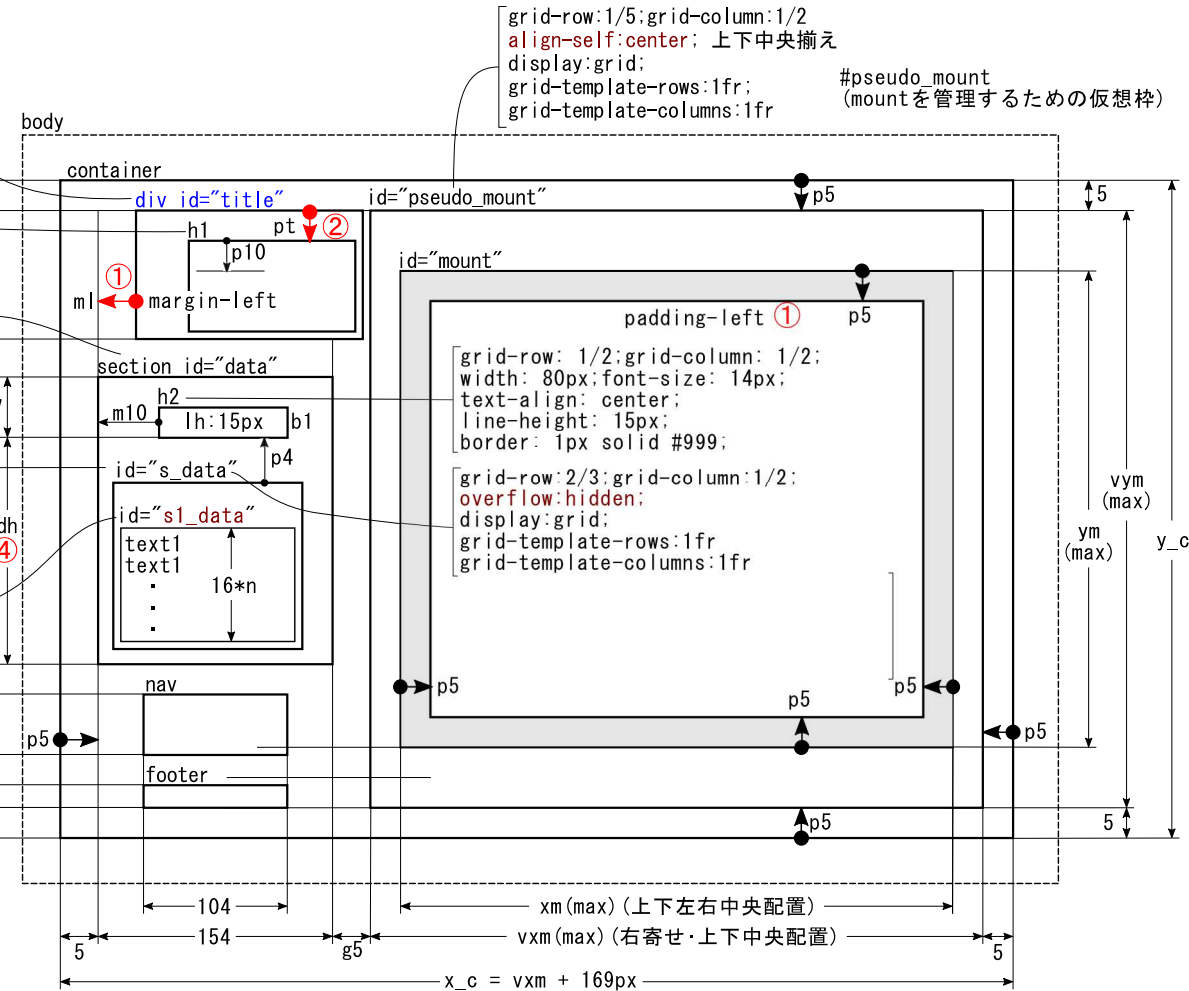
grid-row:1/5;grid-column:1/2
align-self:center; 上下中央揃え
display:grid;
grid-template-rows:1fr;
grid-template-columns:1fr

#pseudo_mount
(mountを管理するための仮想枠)

body
container
div id="title"
id="pseudo_mount"
p5
5
pt ②
h1
p10
① ml margin-left
id="mount"
p5
padding-left ①
section id="data"
grid-row: 1/2;grid-column: 1/2;
width: 80px;font-size: 14px;
text-align: center;
line-height: 15px;
border: 1px solid #999;
h2
m10
lh:15px
b1
p4
id="s_data"
grid-row:2/3;grid-column:1/2;
overflow:hidden;
display:grid;
grid-template-rows:1fr
grid-template-columns:1fr
id="s1_data"
dh
④
text1
text1
.
.
.
16*n
vym (max)
ym (max)
y_c
nav
p5
p5
p5
p5
p5
footer
p5
5
104
xm(max)(上下左右中央配置)
5
154
g5
vxm(max)(右寄せ·上下中央配置)
5
x_c = vxm + 169px